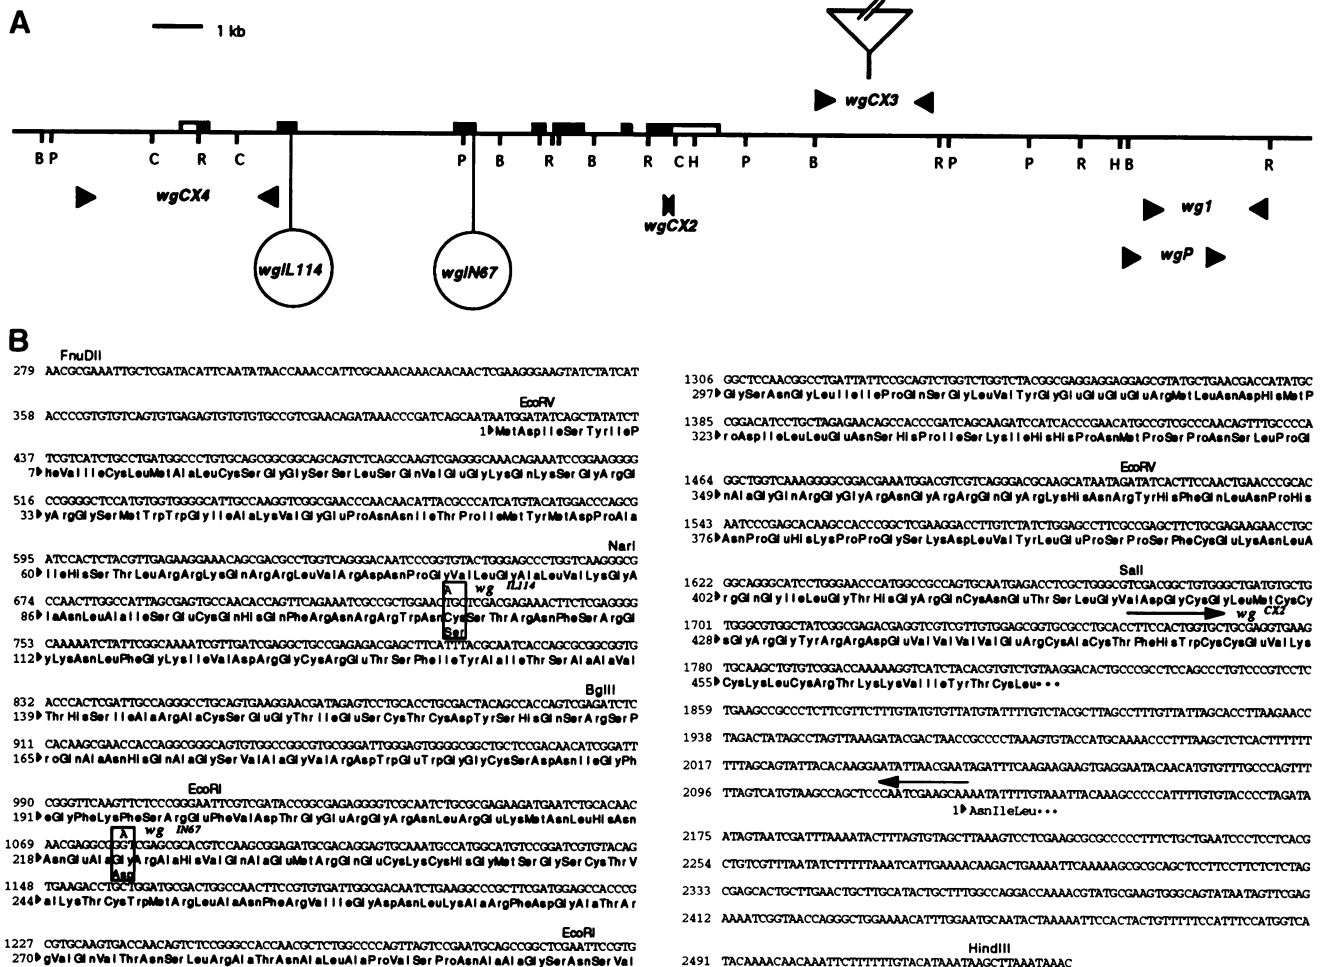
A

1 kb

wgCX3

B P C R C P B R B R C H P B R P P R H B R

wgCX4

wgCX2

wg1

wgP

wglL114

wglN67

B

FnuDII
279 AACGCGAAATTGCTCGATACATTCAATATAACCAAACCATTCGCAAACAAACAACAACTCGAAGGGAAGTATCTATCAT

EcoRV
358 ACCCCGTGTGTCAGTGTGAGAGTGTGTGTGCCGTCGAACAGATAAACCCGATCAGCAATAATGGATATCAGCTATATCT
1▸MetAspIleSerTyrIleP

437 TCGTCATCTGCCTGATGGCCCTGTGCAGCGGCGGCAGCAGTCTCAGCCAAGTCGAGGGCAAACAGAAATCCGGAAGGGG
7▸heValIleCysLeuMetAlaLeuCysSerGlyGlySerSerLeuSerGlnValGluGlyLysGlnLysSerGlyArgGl

516 CCGGGGCTCCATGTGGTGGGGCATTGCCAAGGTCGGCGAACCCAACAACATTACGCCCATCATGTACATGGACCCAGCG
33▸yArgGlySerMetTrpTrpGlyIleAlaLysValGlyGluProAsnAsnIleThrProIleMetTyrMetAspProAla

NarI
595 ATCCACTCTACGTTGAGAAGGAAACAGCGACGCCTGGTCAGGGACAATCCGGGTGTACTGGGAGCCCTGGTCAAGGGCG
60▸IleHisSerThrLeuArgArgLysGlnArgArgLeuValArgAspAsnProGlyValLeuGlyAlaLeuValLysGlyA

674 CCAACTTGGCCATTAGCGAGTGCCAACACCAGTTCAGAAATCGCCGCTGGAACTGCTCGACGAGAAACTTCTCGAGGGG
86▸laAsnLeuAlaIleSerGluCysGlnHisGlnPheArgAsnArgArgTrpAsnCysSerThrArgAsnPheSerArgGl
A wg IL114 Ser

753 CAAAAATCTATTCGGCAAAATCGTTGATCGAGGCTGCCGAGAGACGAGCTTCATTTACGCAATCACCAGCGCGGCGGTG
112▸yLysAsnLeuPheGlyLysIleValAspArgGlyCysArgGluThrSerPheIleTyrAlaIleThrSerAlaAlaVal

BglII
832 ACCCACTCGATTGCCAGGGCCTGCAGTGAAGGAACGATAGAGTCCTGCACCTGCGACTACAGCCACCAGTCGAGATCTC
139▸ThrHisSerIleAlaArgAlaCysSerGluGlyThrIleGluSerCysThrCysAspTyrSerHisGlnSerArgSerP

911 CACAAGCGAACCACCAGGCGGGCAGTGTGGCCGGCGTGCGGGATTGGAGTGGGGCGGCTGCTCCGACAACATCGGATT
165▸roGlnAlaAsnHisGlnAlaGlySerValAlaGlyValArgAspTrpGluTrpGlyGlyCysSerAspAsnIleGlyPh

EcoRI
990 CGGGTTCAAGTTCTCCCGGGAATTCGTCGATACCGGCGAGAGGGGTCGCAATCTGCGCGAGAAGATGAATCTGCACAAC
191▸eGlyPheLysPheSerArgGluPheValAspThrGlyGluArgGlyArgAsnLeuArgGluLysMetAsnLeuHisAsn

1069 AACGAGGCGGGTCGAGCGCACGTCCAAGCGGAGATGCGACAGGAGTGCAAATGCCATGGCATGTCCGGATCGTGTACAG
218▸AsnGluAlaGlyArgAlaHisValGlnAlaGluMetArgGlnGluCysLysCysHisGlyMetSerGlySerCysThrV
A wg IN67 Asp

1148 TGAAGACCTGCTGGATGCGACTGGCCAACTTCCGTGTGATTGGCGACAATCTGAAGGCCCGCTTCGATGGAGCCACCCG
244▸alLysThrCysTrpMetArgLeuAlaAsnPheArgValIleGlyAspAsnLeuLysAlaArgPheAspGlyAlaThrAr

EcoRI
1227 CGTGCAAGTGACCAACAGTCTCCGGGCCACCAACGCTCTGGCCCCAGTTAGTCCGAATGCAGCCGGCTCGAATTCCGTG
270▸gValGlnValThrAsnSerLeuArgAlaThrAsnAlaLeuAlaProValSerProAsnAlaAlaGlySerAsnSerVal

1306 GGCTCCAACGGCCTGATTATTCCGCAGTCTGGTCTGGTCTACGGCGAGGAGGAGGAGCGTATGCTGAACGACCATATGC
297▸GlySerAsnGlyLeuIleIleProGlnSerGlyLeuValTyrGlyGluGluGluGluArgMetLeuAsnAspHisMetP

1385 CGGACATCCTGCTAGAGAACAGCCACCCGATCAGCAAGATCCATCACCCGAACATGCCGTCGCCCAACAGTTTGCCCCA
323▸roAspIleLeuLeuGluAsnSerHisProIleSerLysIleHisHisProAsnMetProSerProAsnSerLeuProGl

EcoRV
1464 GGCTGGTCAAAGGGGCGGACGAAATGGACGTCGTCAGGGACGCAAGCATAATAGATATCACTTCCAACTGAACCCGCAC
349▸nAlaGlyGlnArgGlyGlyArgAsnGlyArgArgGlnGlyArgLysHisAsnArgTyrHisPheGlnLeuAsnProHis

1543 AATCCCGAGCACAAGCCACCCGGCTCGAAGGACCTTGTCTATCTGGAGCCTTCGCCGAGCTTCTGCGAGAAGAACCTGC
376▸AsnProGluHisLysProProGlySerLysAspLeuValTyrLeuGluProSerProSerPheCysGluLysAsnLeuA

SalI
1622 GGCAGGGCATCCTGGGAACCCATGGCCGCCAGTGCAATGAGACCTCGCTGGGCGTCGACGGCTGTGGGCTGATGTGCTG
402▸rgGlnGlyIleLeuGlyThrHisGlyArgGlnCysAsnGluThrSerLeuGlyValAspGlyCysGlyLeuMetCysCy

wg CX2
1701 TGGGCGTGGCTATCGGCGAGACGAGGTCGTCGTTGTGGAGCGGTGCGCCTGCACCTTCCACTGGTGCTGCGAGGTGAAG
428▸sGlyArgGlyTyrArgArgAspGluValValValValGluArgCysAlaCysThrPheHisTrpCysCysGluValLys

1780 TGCAAGCTGTGTCGGACCAAAAAGGTCATCTACACGTGTCTGTAAGGACACTGCCCGCCTCCAGCCCTGTCCCGTCCTC
455▸CysLysLeuCysArgThrLysLysValIleTyrThrCysLeu•••

1859 TGAAGCCGCCCTCTTCGTTCTTTGTATGTGTTATGTATTTTGTCTACGCTTAGCCTTTGTTATTAGCACCTTAAGAACC

1938 TAGACTATAGCCTAGTTAAAGATACGACTAACCGCCCCTAAAGTGTACCATGCAAAACCCTTTAAGCTCTCACTTTTTT

2017 TTTAGCAGTATTACACAAGGAATATTAACGAATAGATTTCAAGAAGAAGTGAGGAATACAACATGTGTTTGCCCAGTTT

2096 TTAGTCATGTAAGCCAGCTCCCAATCGAAGCAAAATATTTTGTAAATTACAAAGCCCCCATTTTGTGTACCCCTAGATA
1▸AsnIleLeu•••

2175 ATAGTAATCGATTTAAAATACTTTAGTGTAGCTTAAAGTCCTCGAAGCGCGCCCCCTTTCTGCTGAATCCCTCCTCACG

2254 CTGTCGTTTAATATCTTTTTAAATCATTGAAAACAAGACTGAAAATTCAAAAAGCGCGCAGCTCCTTCCTTCTCTCTAG

2333 CGAGCACTGCTTGAACTGCTTGCATACTGCTTTGGCCAGGACCAAAACGTATGCGAAGTGGGCAGTATAATAGTTCGAG

2412 AAAATCGGTAACCAGGGCTGGAAAACATTTGGAATGCAATACTAAAAATTCCACTACTGTTTTTCCATTTCCATGGTCA

HindIII
2491 TACAAAACAACAAATTCTTTTTTGTACATAAATAAGCTTAAATAAAC